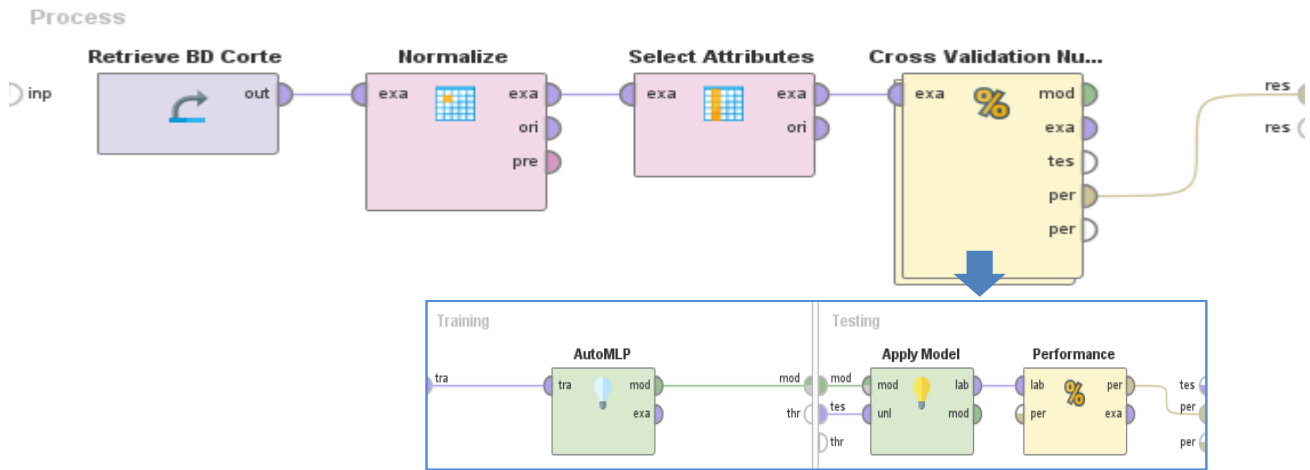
Process

inp

Retrieve BD Corte
out

Normalize
exa
exa
ori
pre

Select Attributes
exa
exa
ori

Cross Validation Nu...
exa
mod
exa
tes
per
per

res
res

Training
tra
AutoMLP
tra
mod
exa
mod
thr

Testing
mod
tes
thr
Apply Model
mod
unl
lab
mod
Performance
lab
per
per
exa
tes
per
per